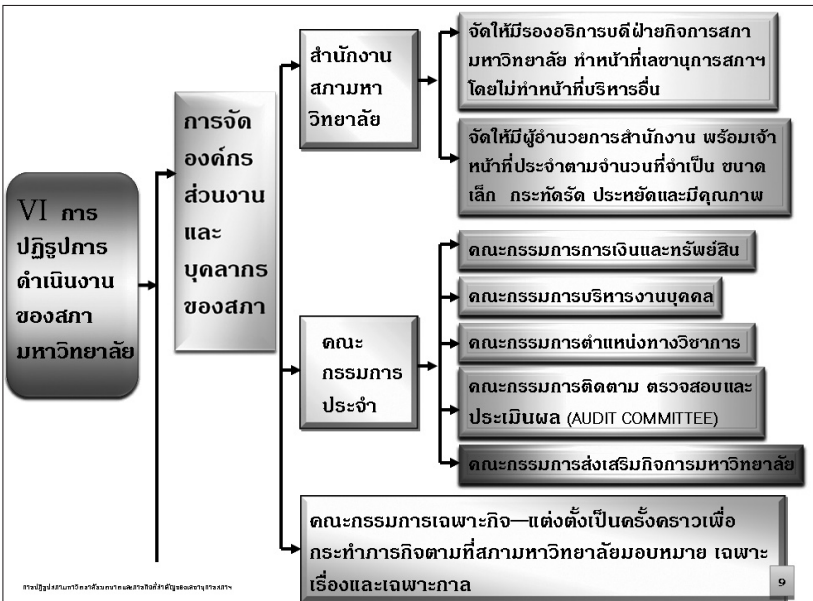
VI การปฏิรูปการดำเนินงานของสภามหาวิทยาลัย

การจัดองค์กรส่วนงานและบุคลากรของสภา

สำนักงานสภามหาวิทยาลัย

จัดให้มีรองอธิการบดีฝ่ายกิจการสภามหาวิทยาลัย ทำหน้าที่เลขานุการสภาฯ โดยไม่ทำหน้าที่บริหารอื่น

จัดให้มีผู้อำนวยการสำนักงาน พร้อมเจ้าหน้าที่ประจำตามจำนวนที่จำเป็น ขนาดเล็ก กระทัดรัด ประหยัดและมีคุณภาพ

คณะกรรมการประจำ

คณะกรรมการการเงินและทรัพย์สิน

คณะกรรมการบริหารงานบุคคล

คณะกรรมการตำแหน่งทางวิชาการ

คณะกรรมการติดตาม ตรวจสอบและประเมินผล (AUDIT COMMITTEE)

คณะกรรมการส่งเสริมกิจการมหาวิทยาลัย

คณะกรรมการเฉพาะกิจ—แต่งตั้งเป็นครั้งคราวเพื่อกระทำการกิจตามที่สภามหาวิทยาลัยมอบหมาย เฉพาะเรื่องและเฉพาะกาล

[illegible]

9